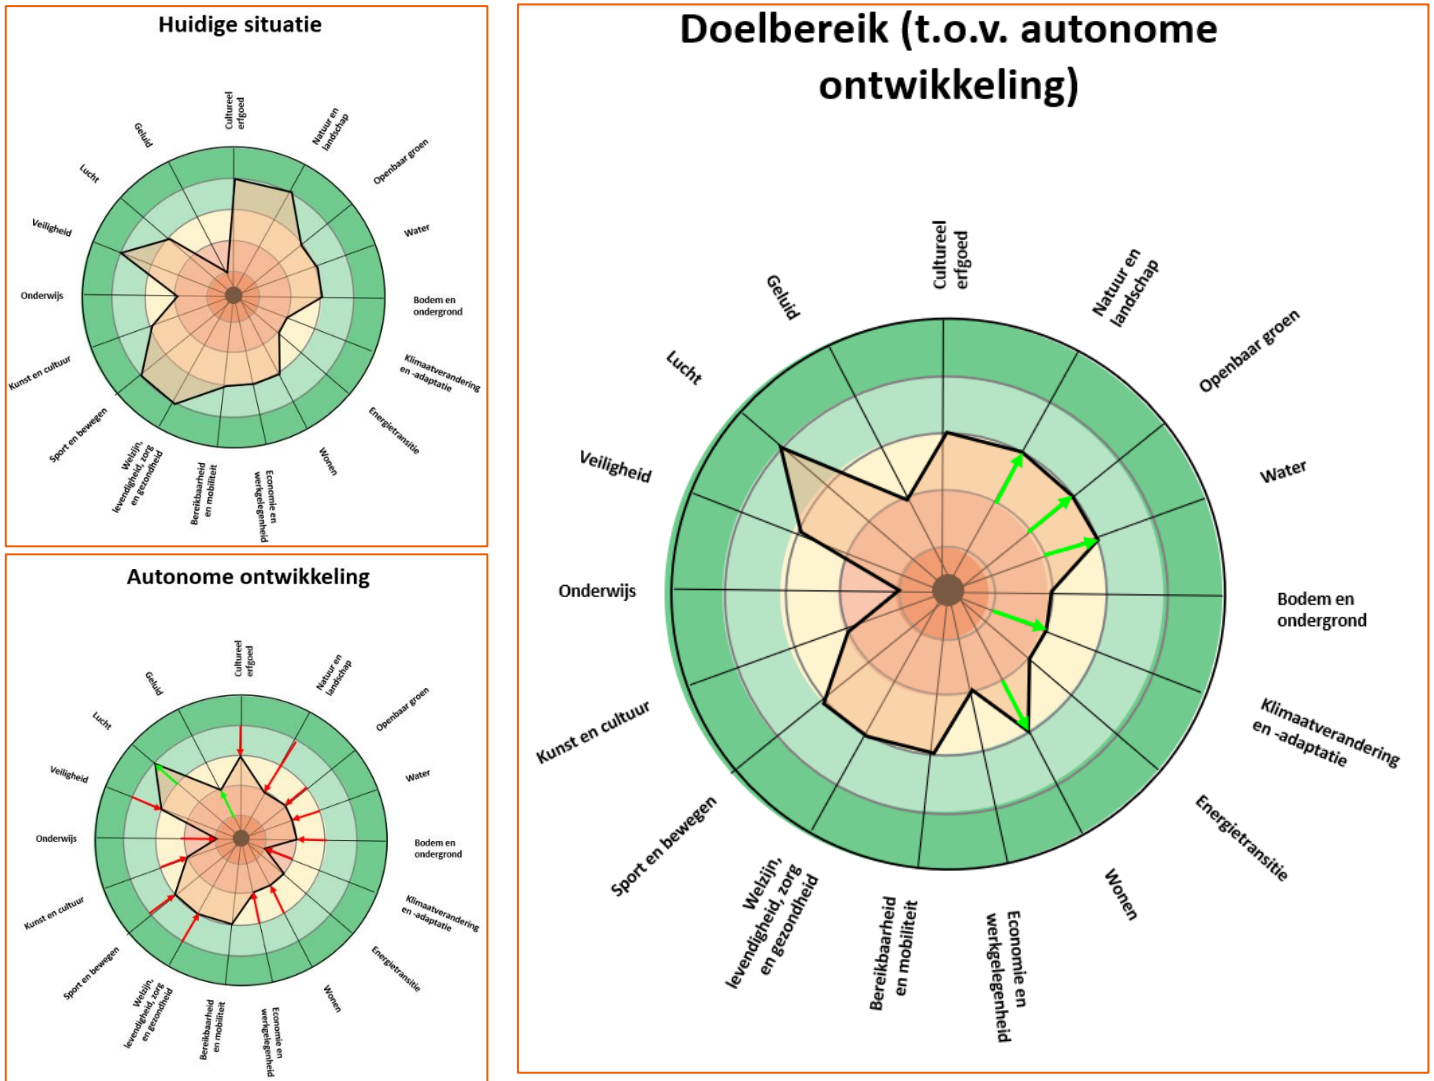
Huidige situatie

Cultureel erfgoed
Natuur en landschap
Openbaar groen
Water
Bodem en ondergrond
Klimaatverandering en -adaptatie
Energietransitie
Wonen
Economie en werkgelegenheid
Bereikbaarheid en mobiliteit
Welzijn, levendigheid, zorg en gezondheid
Sport en bewegen
Kunst en cultuur
Onderwijs
Veiligheid
Lucht
Geluid

Autonome ontwikkeling

Cultureel erfgoed
Natuur en landschap
Openbaar groen
Water
Bodem en ondergrond
Klimaatverandering en -adaptatie
Energietransitie
Wonen
Economie en werkgelegenheid
Bereikbaarheid en mobiliteit
Welzijn, levendigheid, zorg en gezondheid
Sport en bewegen
Kunst en cultuur
Onderwijs
Veiligheid
Lucht
Geluid

Doelbereik (t.o.v. autonome ontwikkeling)

Cultureel erfgoed
Natuur en landschap
Openbaar groen
Water
Bodem en ondergrond
Klimaatverandering en -adaptatie
Energietransitie
Wonen
Economie en werkgelegenheid
Bereikbaarheid en mobiliteit
Welzijn, levendigheid, zorg en gezondheid
Sport en bewegen
Kunst en cultuur
Onderwijs
Veiligheid
Lucht
Geluid